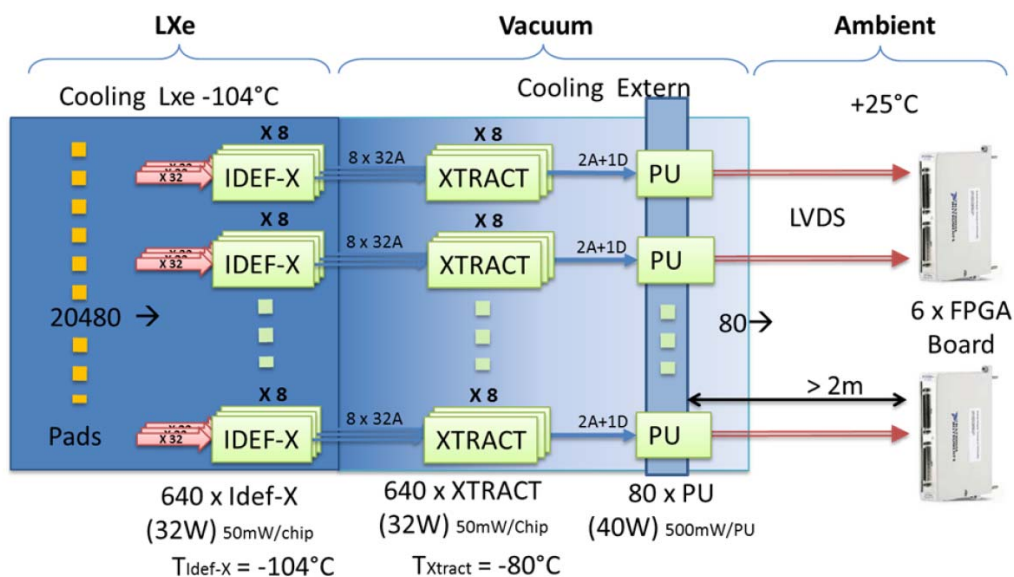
LXe

Vacuum

Ambient

Cooling Lxe -104°C

Cooling Extern

+25°C

X 8

X 32

IDEF-X

8 x 32A

X 8

XTRACT

2A+1D

PU

X 8

X 32

IDEF-X

8 x 32A

X 8

XTRACT

2A+1D

PU

LVDS

20480 →

80→

6 x FPGA Board

> 2m

X 8

X 32

Pads

IDEF-X

8 x 32A

X 8

XTRACT

2A+1D

PU

640 x Idef-X
(32W) 50mW/chip
$T_{Idef-X}$ = -104°C

640 x XTRACT
(32W) 50mW/Chip
$T_{Xtract}$ = -80°C

80 x PU
(40W) 500mW/PU